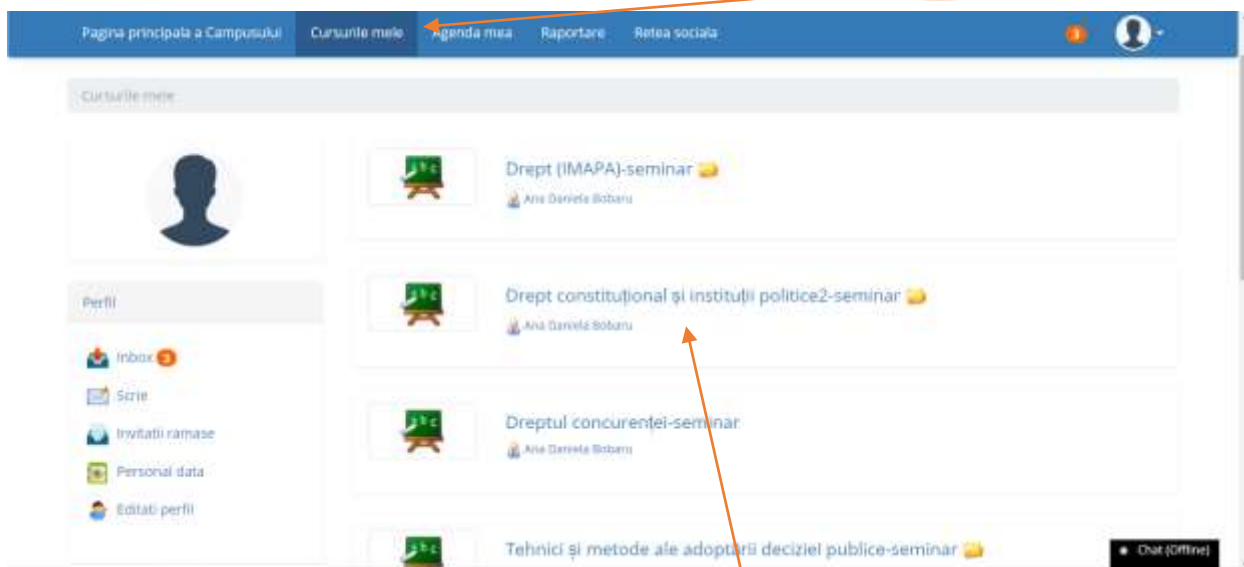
Pagina principala a Campusului Cursurile mele Agenda mea Raportare Retea sociala 3

Cursurile mele

Drept (IMAPA)-seminar
Ana Daniela Bobaru

Drept constituțional și instituții politice2-seminar
Ana Daniela Bobaru

Dreptul concurenței-seminar
Ana Daniela Bobaru

Tehnici și metode ale adoptării deciziei publice-seminar

Perfil

Inbox 3
Scrie
Invitatii ramase
Personal data
Editati perfil

Chat (Offline)